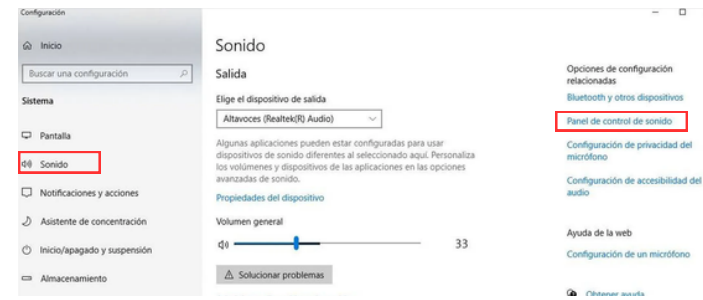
Configuración

Inicio

Buscar una configuración

Sistema

Pantalla

Sonido

Notificaciones y acciones

Asistente de concentración

Inicio/apagado y suspensión

Almacenamiento

Sonido

Salida

Elige el dispositivo de salida

Altavoces (Realtek(R) Audio)

Algunas aplicaciones pueden estar configuradas para usar dispositivos de sonido diferentes al seleccionado aquí. Personaliza los volúmenes y dispositivos de las aplicaciones en las opciones avanzadas de sonido.

Propiedades del dispositivo

Volumen general

33

Solucionar problemas

Opciones de configuración relacionadas

Bluetooth y otros dispositivos

Panel de control de sonido

Configuración de privacidad del micrófono

Configuración de accesibilidad del audio

Ayuda de la web

Configuración de un micrófono

Obtener ayuda